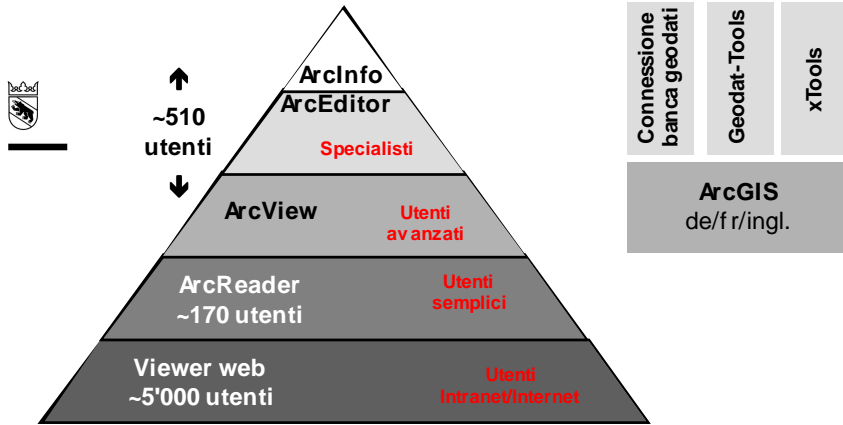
~510 utenti

ArcInfo

ArcEditor

Specialisti

ArcView

Utenti avanzati

ArcReader ~170 utenti

Utenti semplici

Viewer web ~5'000 utenti

Utenti Intranet/Internet

Connessione banca geodati

Geodat-Tools

xTools

ArcGIS de/fr/ingl.